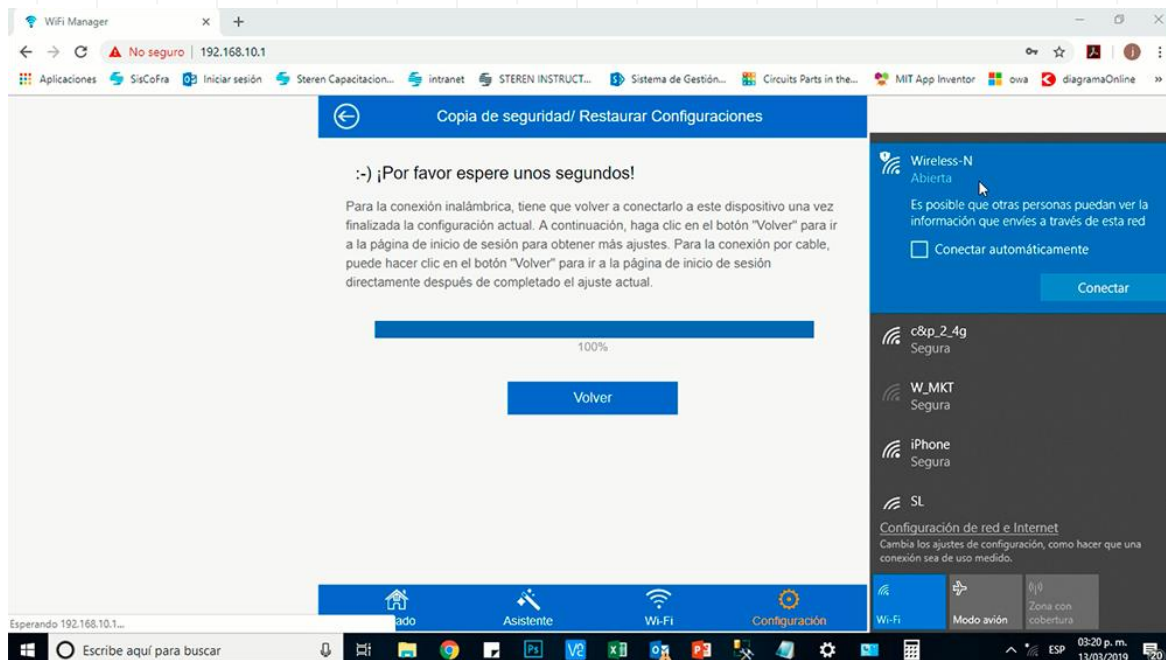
WiFi Manager × +

No seguro | 192.168.10.1

Aplicaciones SisCoFra Iniciar sesión Steren Capacitacion... intranet STEREN INSTRUCT... Sistema de Gestión... Circuits Parts in the... MIT App Inventor owa diagramaOnline »

Copia de seguridad/ Restaurar Configuraciones

:-) ¡Por favor espere unos segundos!

Para la conexión inalámbrica, tiene que volver a conectarlo a este dispositivo una vez finalizada la configuración actual. A continuación, haga clic en el botón "Volver" para ir a la página de inicio de sesión para obtener más ajustes. Para la conexión por cable, puede hacer clic en el botón "Volver" para ir a la página de inicio de sesión directamente después de completado el ajuste actual.

100%

Volver

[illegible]ado Asistente Wi-Fi Configuración

Wireless-N
Abierta
Es posible que otras personas puedan ver la información que envíes a través de esta red
Conectar automáticamente
Conectar

c&p_2_4g
Segura

W_MKT
Segura

iPhone
Segura

SL

Configuración de red e Internet
Cambia los ajustes de configuración, como hacer que una conexión sea de uso medido.

Wi-Fi Modo avión Zona con cobertura

Esperando 192.168.10.1...

Escribe aquí para buscar

ESP 03:20 p. m. 13/03/2019